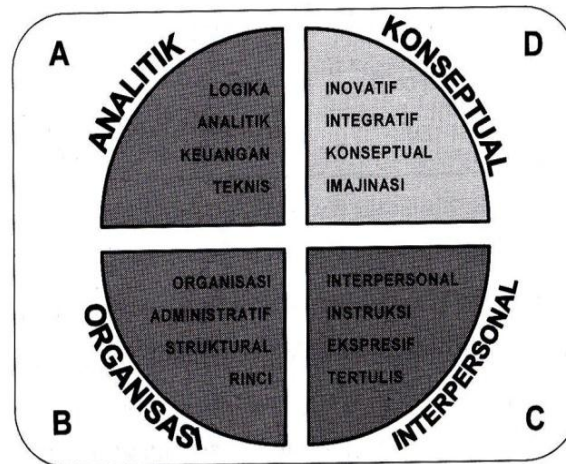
A

ANALITIK

LOGIKA
ANALITIK
KEUANGAN
TEKNIS

D

KONSEPTUAL

INOVATIF
INTEGRATIF
KONSEPTUAL
IMAJINASI

ORGANISASI
ADMINISTRATIF
STRUKTURAL
RINCI

ORGANISASI

B

INTERPERSONAL
INSTRUKSI
EKSPRESIF
TERTULIS

INTERPERSONAL

C